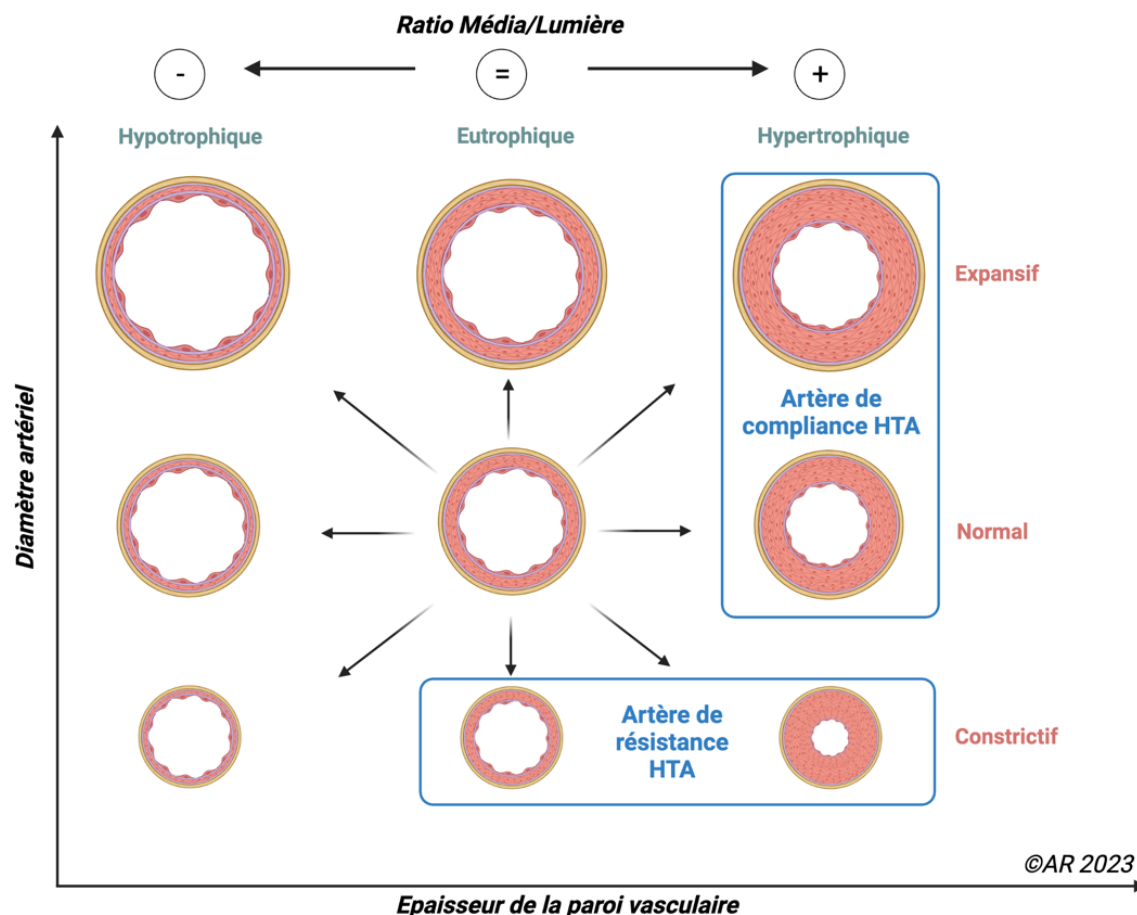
Ratio Média/Lumière

-

=

+

Hypotrophique

Eutrophique

Hypertrophique

Expansif

Artère de compliance HTA

Normal

Diamètre artériel

Artère de résistance HTA

Constrictif

©AR 2023

Epaisseur de la paroi vasculaire